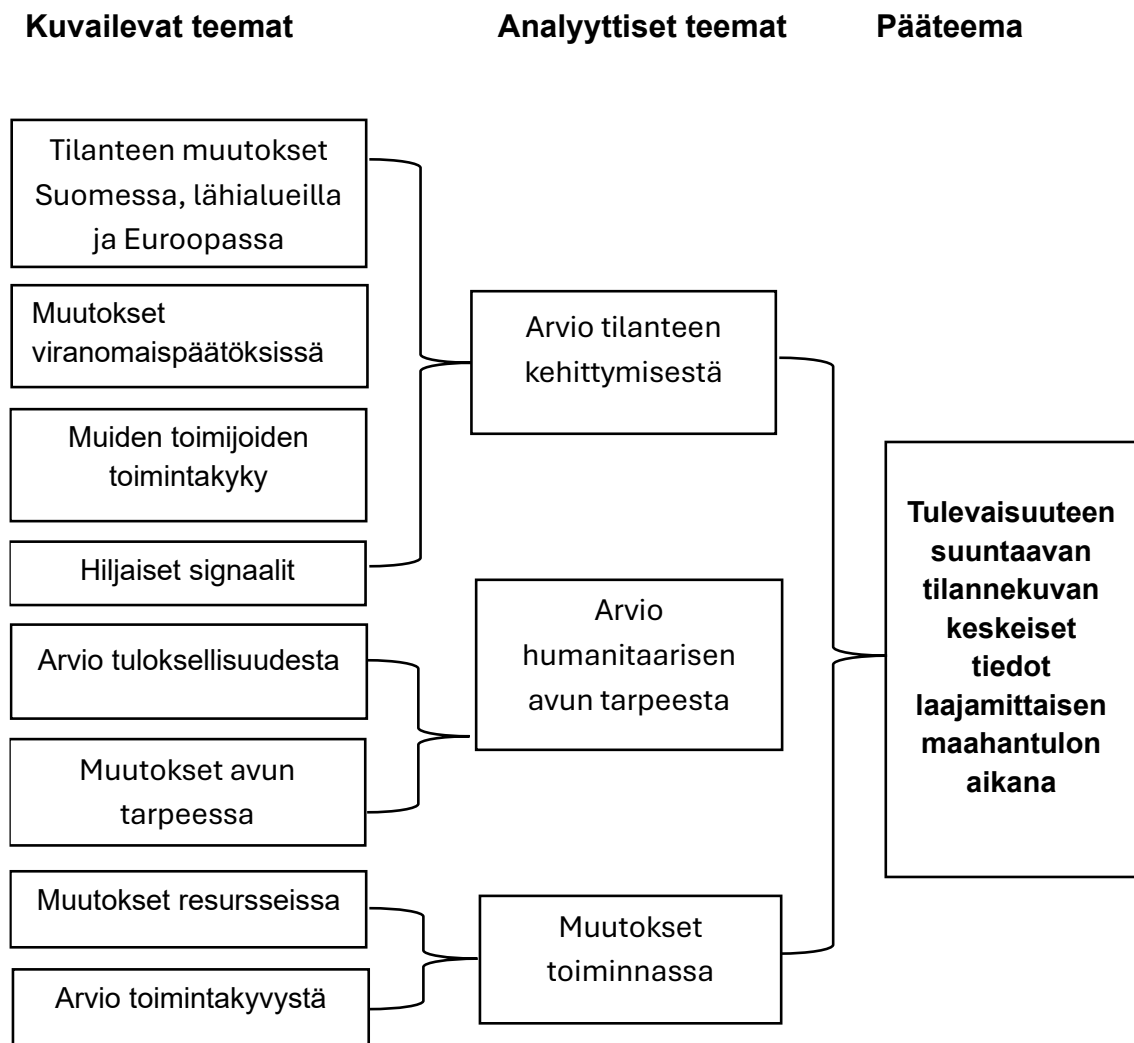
Kuvailevat teemat

Analyyttiset teemat

Pääteema

Tilanteen muutokset Suomessa, lähialueilla ja Euroopassa

Muutokset viranomaispäätöksissä

Muiden toimijoiden toimintakyky

Hiljaiset signaalit

Arvio tuloksellisuudesta

Muutokset avun tarpeessa

Muutokset resursseissa

Arvio toimintakyvystä

Arvio tilanteen kehittymisestä

Arvio humanitaarisen avun tarpeesta

Muutokset toiminnassa

Tulevaisuuteen suuntaavan tilannekuvan keskeiset tiedot laajamittaisen maahantulon aikana